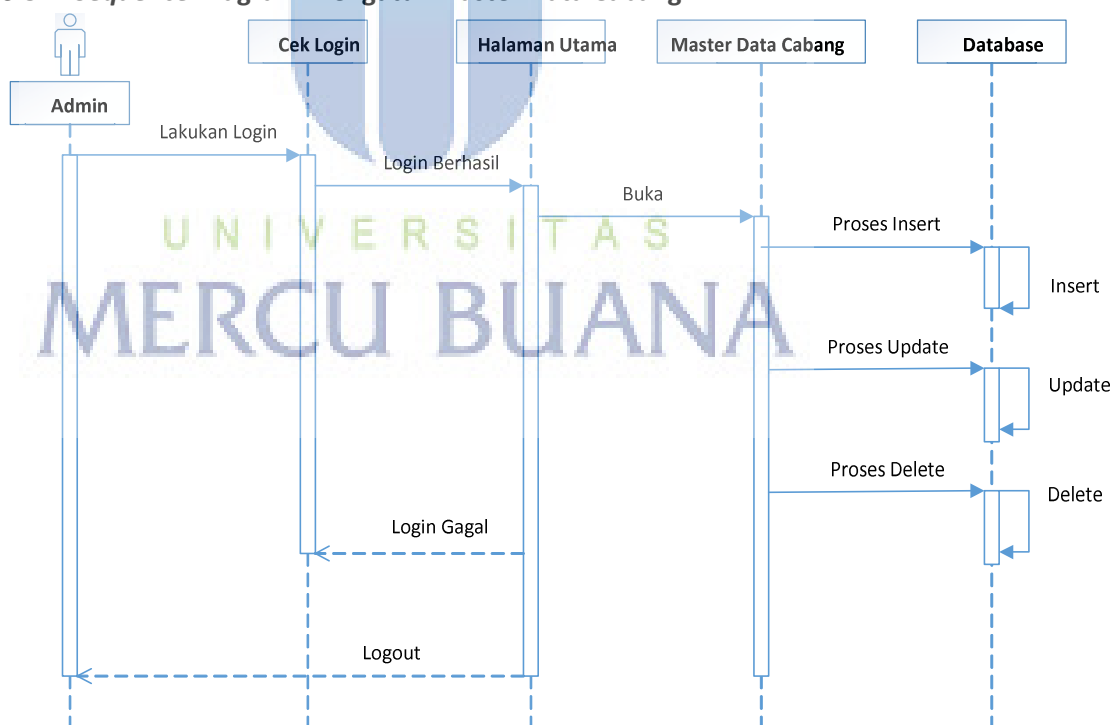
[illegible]

Admin

Cek Login

Halaman Utama

Master Data Cabang

Database

Lakukan Login

Login Berhasil

Buka

Proses Insert

Insert

Proses Update

Update

Proses Delete

Delete

Login Gagal

Logout

UNIVERSITAS
MERCU BUANA